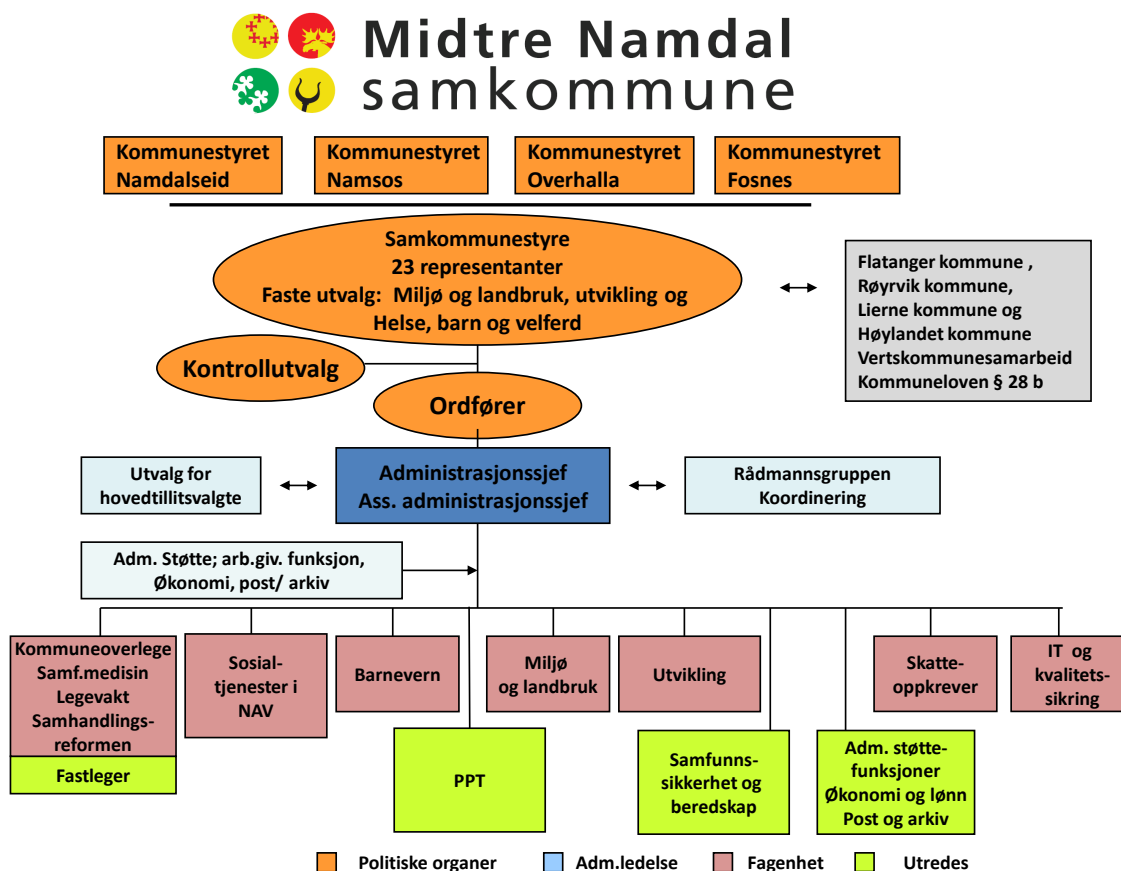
Midtre Namdal samkommune

Kommunestyret Namdalseid

Kommunestyret Namsos

Kommunestyret Overhalla

Kommunestyret Fosnes

Samkommunestyre
23 representanter
Faste utvalg: Miljø og landbruk, utvikling og Helse, barn og velferd

Flatanger kommune ,
Røyrvik kommune,
Lierne kommune og
Høylandet kommune
Vertskommunesamarbeid
Kommuneloven § 28 b

Kontrollutvalg

Ordfører

Utvalg for hovedtillitsvalgte

Administrasjonssjef
Ass. administrasjonssjef

Rådmannsgruppen
Koordinering

Adm. Støtte; arb.giv. funksjon, Økonomi, post/ arkiv

Kommuneoverlege
Samf.medisin
Legevakt
Samhandlingsreformen

Fastleger

Sosialtjenester i NAV

Barnevern

PPT

Miljø og landbruk

Utvikling

Samfunnssikkerhet og beredskap

Adm. støttefunksjoner
Økonomi og lønn
Post og arkiv

Skatteoppkrever

IT og kvalitetssikring

Politiske organer Adm.ledelse Fagenhet Utredes